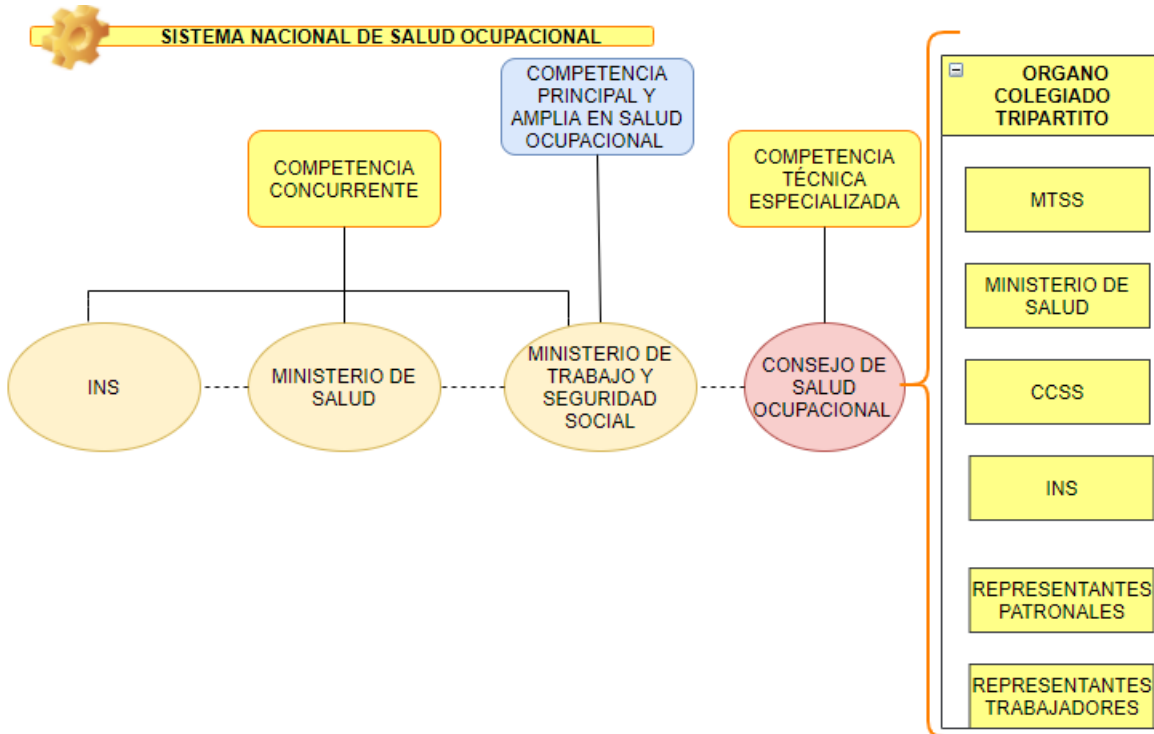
SISTEMA NACIONAL DE SALUD OCUPACIONAL

COMPETENCIA PRINCIPAL Y AMPLIA EN SALUD OCUPACIONAL

COMPETENCIA CONCURRENTE

COMPETENCIA TÉCNICA ESPECIALIZADA

INS

MINISTERIO DE SALUD

MINISTERIO DE TRABAJO Y SEGURIDAD SOCIAL

CONSEJO DE SALUD OCUPACIONAL

ORGANO COLEGIADO TRIPARTITO

MTSS

MINISTERIO DE SALUD

CCSS

INS

REPRESENTANTES PATRONALES

REPRESENTANTES TRABAJADORES